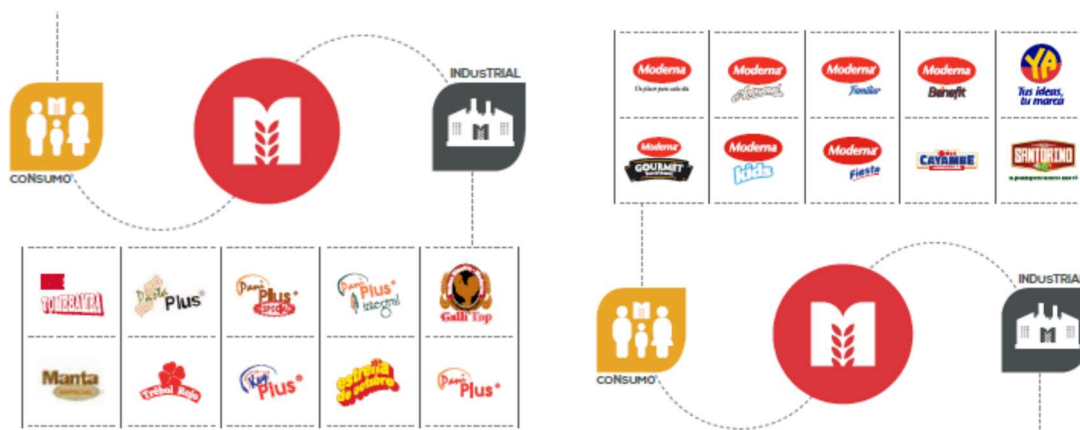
CONSUMO

INDUSTRIAL

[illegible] | Pani Plus | Pani Plus | Pani Plus integral | Galli Top
Manta | Trébol Rojo | Pani Plus | estrella de octubre | Pani Plus

Moderna Un placer para cada día | Moderna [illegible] | Moderna Familiar | Moderna Benefit | YA tus ideas, tu marca
Moderna GOURMET | Moderna kids | Moderna Fiesta | CAYAMBE | SANTORINO

CONSUMO

INDUSTRIAL